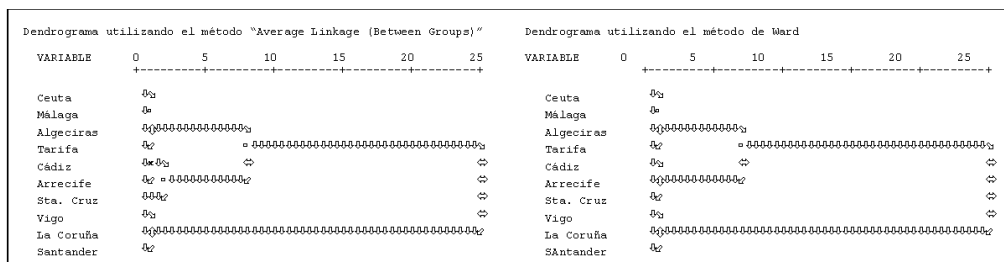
Dendrograma utilizando el método "Average Linkage (Between Groups)"

VARIABLE 0 5 10 15 20 25

Ceuta
Málaga
Algeciras
Tarifa
Cádiz
Arrecife
Sta. Cruz
Vigo
La Coruña
Santander

Dendrograma utilizando el método de Ward

VARIABLE 0 5 10 15 20 25

Ceuta
Málaga
Algeciras
Tarifa
Cádiz
Arrecife
Sta. Cruz
Vigo
La Coruña
SAntander